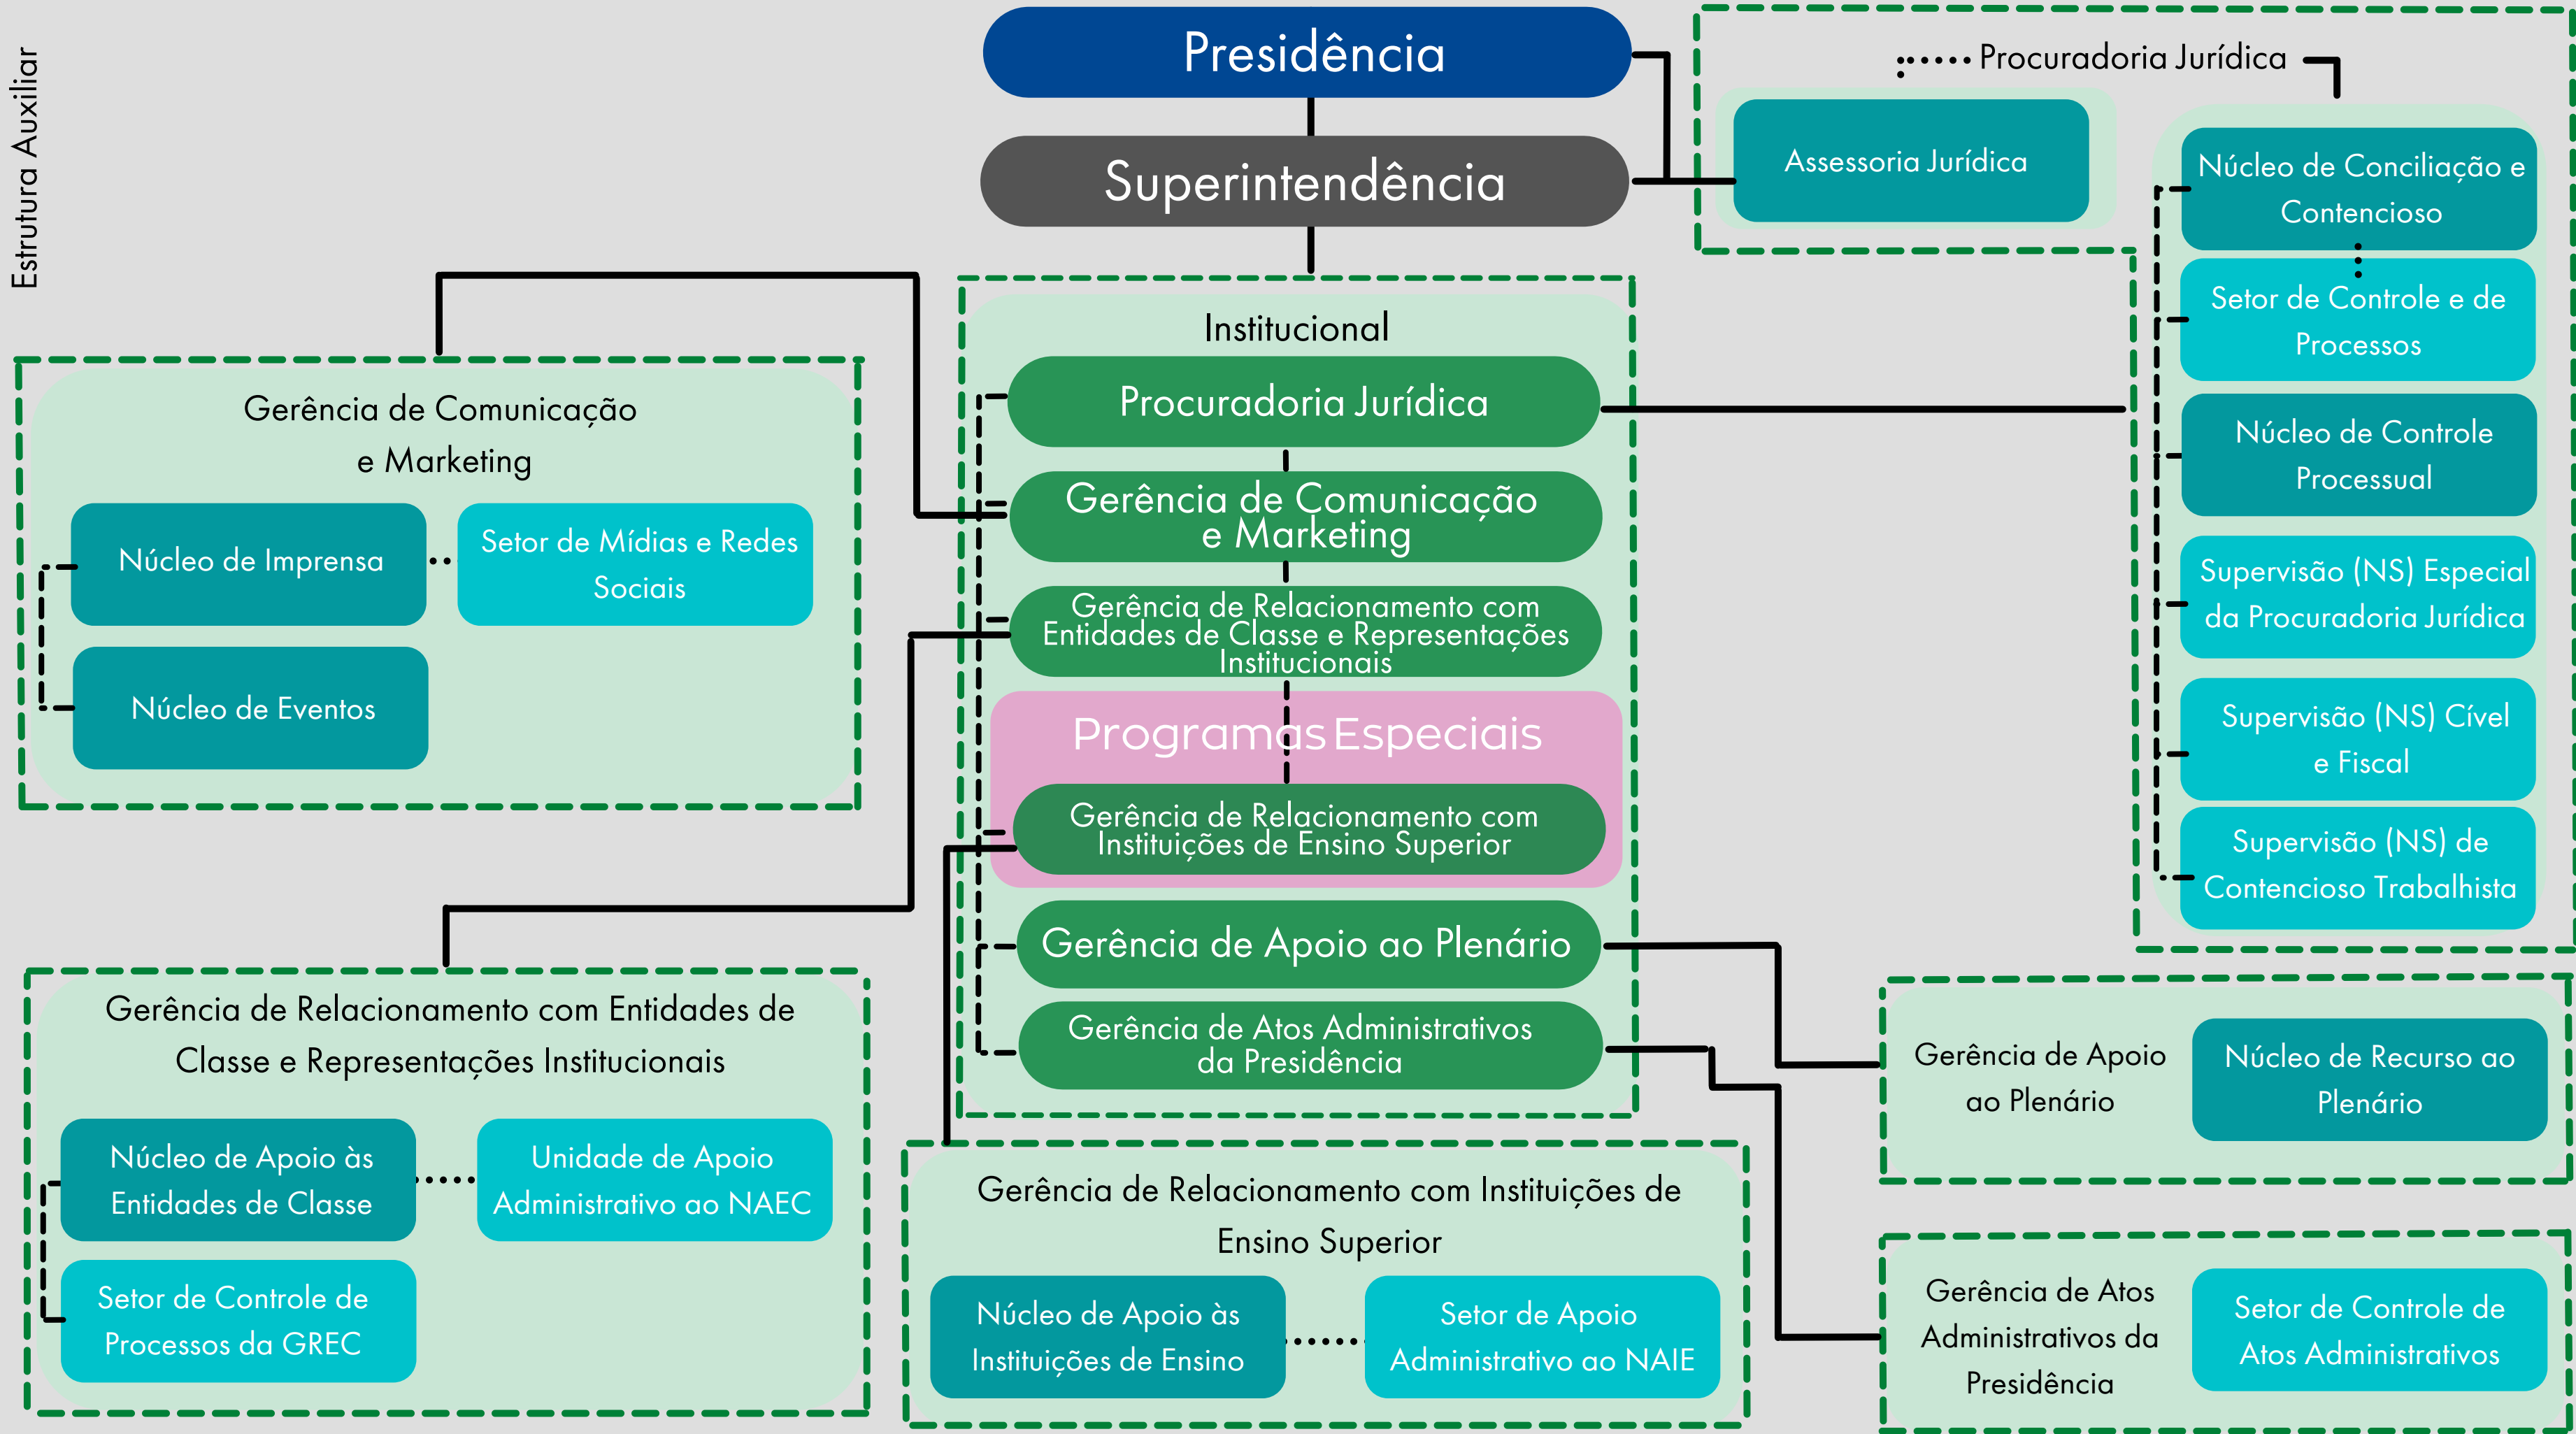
Estrutura Auxiliar

Presidência

Superintendência

Procuradoria Jurídica

Assessoria Jurídica

Núcleo de Conciliação e Contencioso

Setor de Controle e de Processos

Núcleo de Controle Processual

Supervisão (NS) Especial da Procuradoria Jurídica

Supervisão (NS) Cível e Fiscal

Supervisão (NS) de Contencioso Trabalhista

Institucional

Procuradoria Jurídica

Gerência de Comunicação e Marketing

Gerência de Relacionamento com Entidades de Classe e Representações Institucionais

Programas Especiais

Gerência de Relacionamento com Instituições de Ensino Superior

Gerência de Apoio ao Plenário

Gerência de Atos Administrativos da Presidência

Gerência de Comunicação e Marketing

Núcleo de Imprensa

Setor de Mídias e Redes Sociais

Núcleo de Eventos

Gerência de Relacionamento com Entidades de Classe e Representações Institucionais

Núcleo de Apoio às Entidades de Classe

Unidade de Apoio Administrativo ao NAEC

Setor de Controle de Processos da GREC

Gerência de Relacionamento com Instituições de Ensino Superior

Núcleo de Apoio às Instituições de Ensino

Setor de Apoio Administrativo ao NAIE

Gerência de Apoio ao Plenário

Núcleo de Recurso ao Plenário

Gerência de Atos Administrativos da Presidência

Setor de Controle de Atos Administrativos